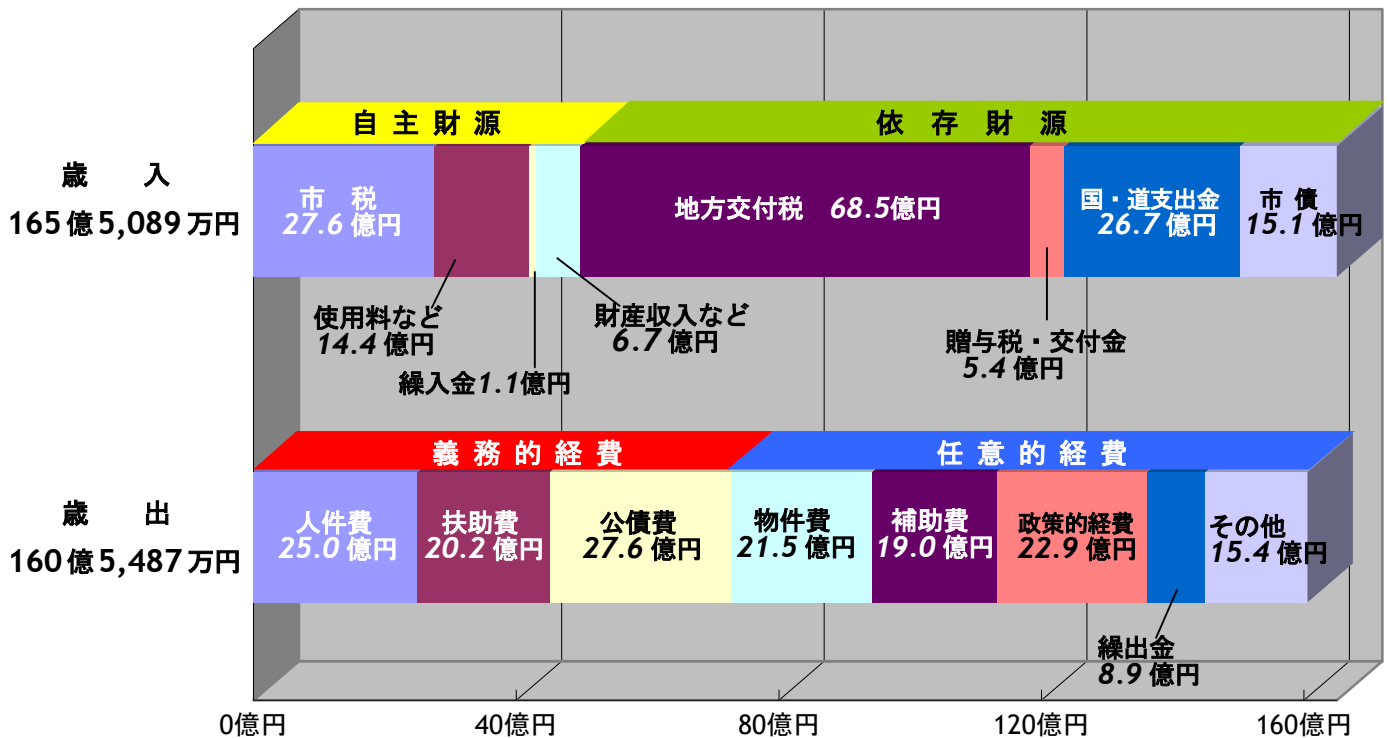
歳　入
165億5,089万円

自主財源
依存財源

市　税
27.6億円

地方交付税　68.5億円

国・道支出金
26.7億円

市　債
15.1億円

使用料など
14.4億円

財産収入など
6.7億円

繰入金1.1億円

贈与税・交付金
5.4億円

歳　出
160億5,487万円

義務的経費
任意的経費

人件費
25.0億円

扶助費
20.2億円

公債費
27.6億円

物件費
21.5億円

補助費
19.0億円

政策的経費
22.9億円

その他
15.4億円

繰出金
8.9億円

0億円
40億円
80億円
120億円
160億円